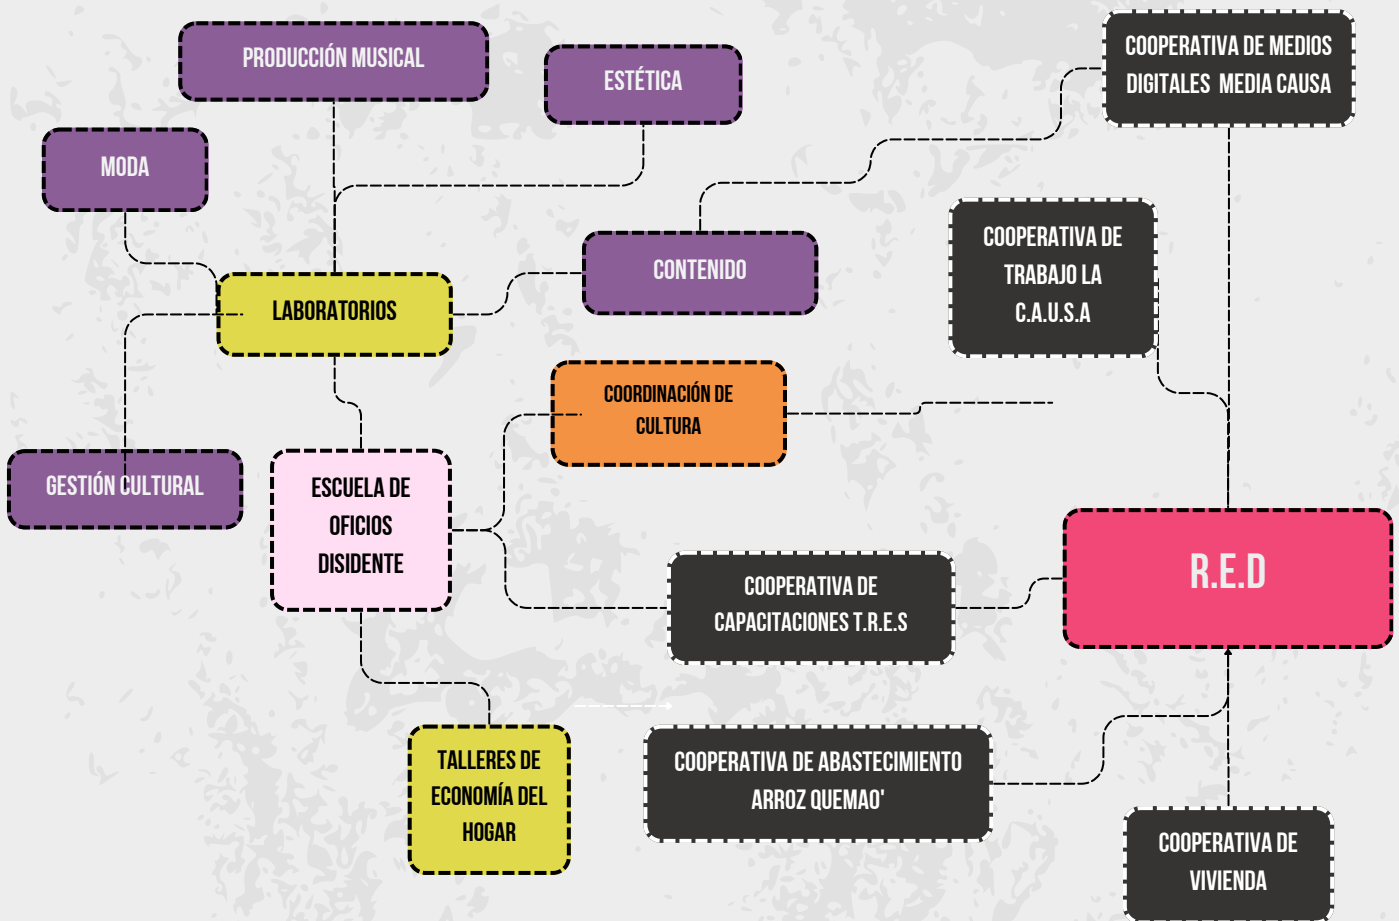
PRODUCCIÓN MUSICAL

ESTÉTICA

COOPERATIVA DE MEDIOS DIGITALES MEDIA CAUSA

MODA

COOPERATIVA DE TRABAJO LA C.A.U.S.A

CONTENIDO

LABORATORIOS

COORDINACIÓN DE CULTURA

GESTIÓN CULTURAL

ESCUELA DE OFICIOS DISIDENTE

R.E.D

COOPERATIVA DE CAPACITACIONES T.R.E.S

TALLERES DE ECONOMÍA DEL HOGAR

COOPERATIVA DE ABASTECIMIENTO ARROZ QUEMAO'

COOPERATIVA DE VIVIENDA